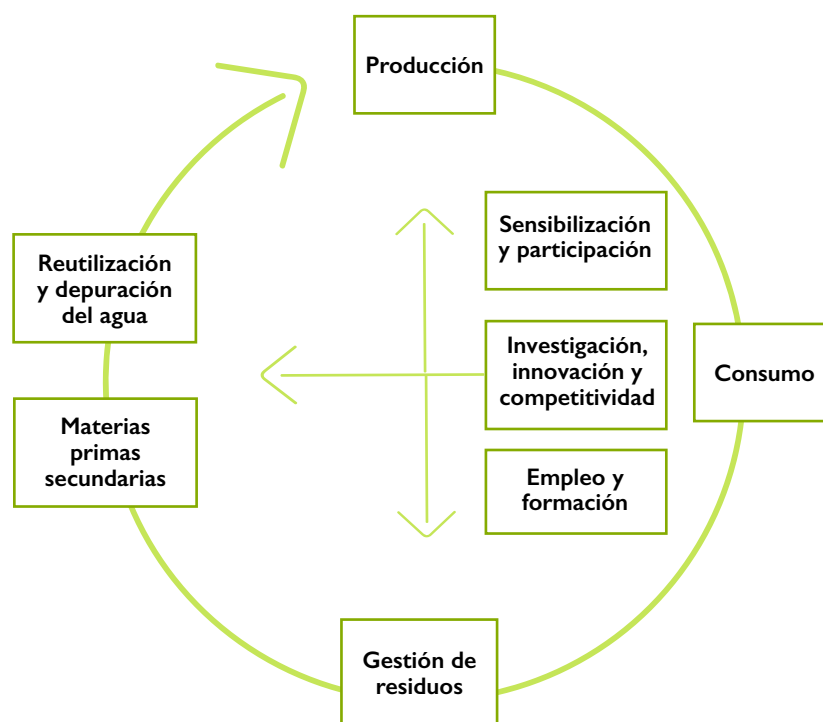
Producción

Sensibilización y participación

Reutilización y depuración del agua

Investigación, innovación y competitividad

Consumo

Materias primas secundarias

Empleo y formación

Gestión de residuos